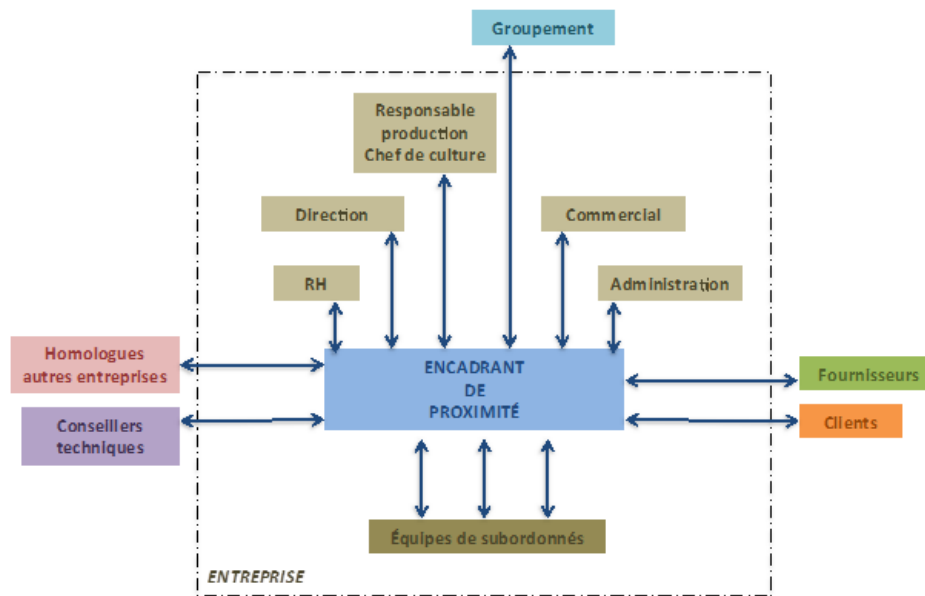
Groupement

Responsable production Chef de culture

Direction

Commercial

RH

Administration

Homologues autres entreprises

ENCADRANT DE PROXIMITÉ

Fournisseurs

Conseillers techniques

Clients

Équipes de subordonnés

ENTREPRISE